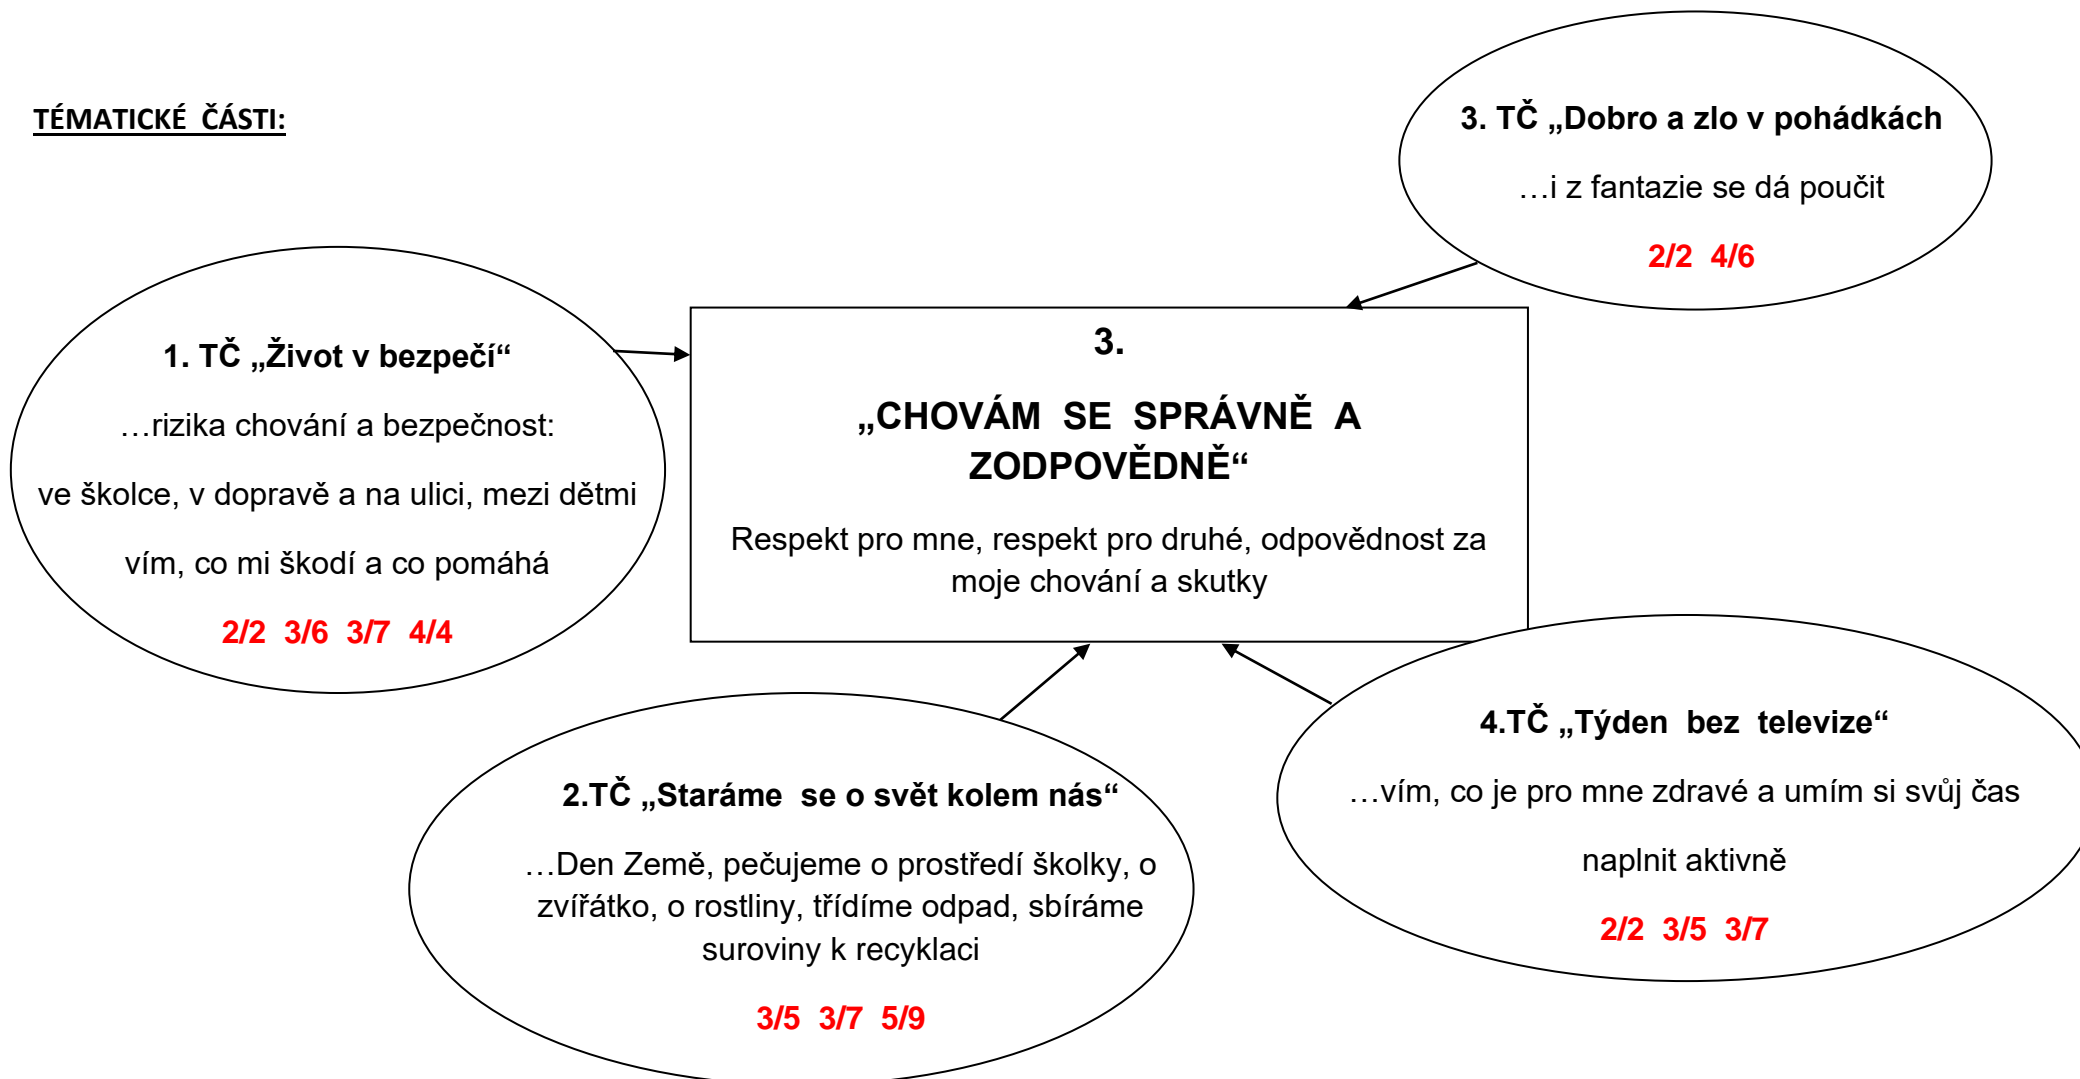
TÉMATICKÉ ČÁSTI:

3. TČ „Dobro a zlo v pohádkách

…i z fantazie se dá poučit

2/2 4/6

1. TČ „Život v bezpečí“

…rizika chování a bezpečnost:

ve školce, v dopravě a na ulici, mezi dětmi

vím, co mi škodí a co pomáhá

2/2 3/6 3/7 4/4

3.

„CHOVÁM SE SPRÁVNĚ A ZODPOVĚDNĚ“

Respekt pro mne, respekt pro druhé, odpovědnost za moje chování a skutky

4.TČ „Týden bez televize“

…vím, co je pro mne zdravé a umím si svůj čas

naplnit aktivně

2/2 3/5 3/7

2.TČ „Staráme se o svět kolem nás“

…Den Země, pečujeme o prostředí školky, o zvířátko, o rostliny, třídíme odpad, sbíráme suroviny k recyklaci

3/5 3/7 5/9